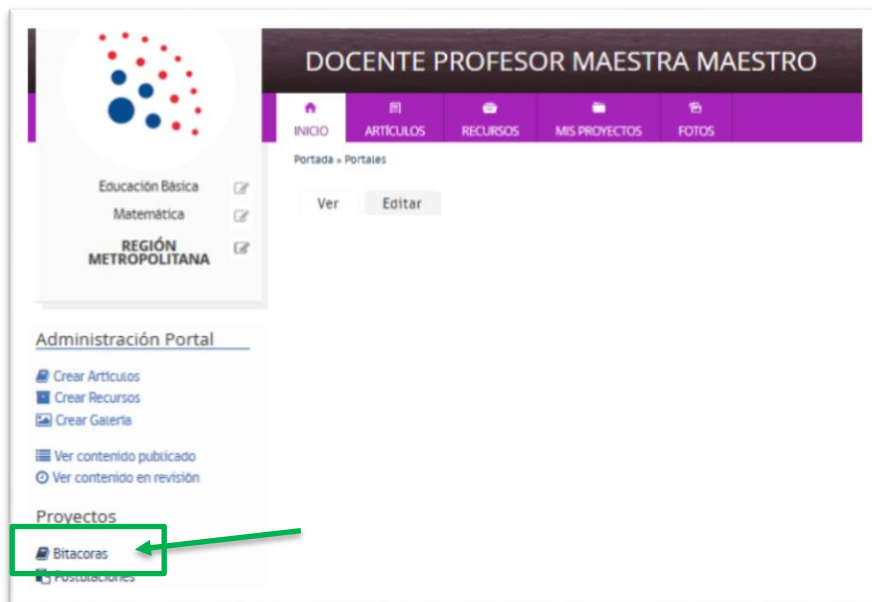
DOCENTE PROFESOR MAESTRA MAESTRO

INICIO
ARTÍCULOS
RECURSOS
MIS PROYECTOS
FOTOS

Portada » Portales

Ver
Editar

Educación Básica
Matemática
REGIÓN METROPOLITANA

Administración Portal

Crear Articulos
Crear Recursos
Crear Galeria

Ver contenido publicado
Ver contenido en revisión

Proyectos

Bitacoras
Postulaciones